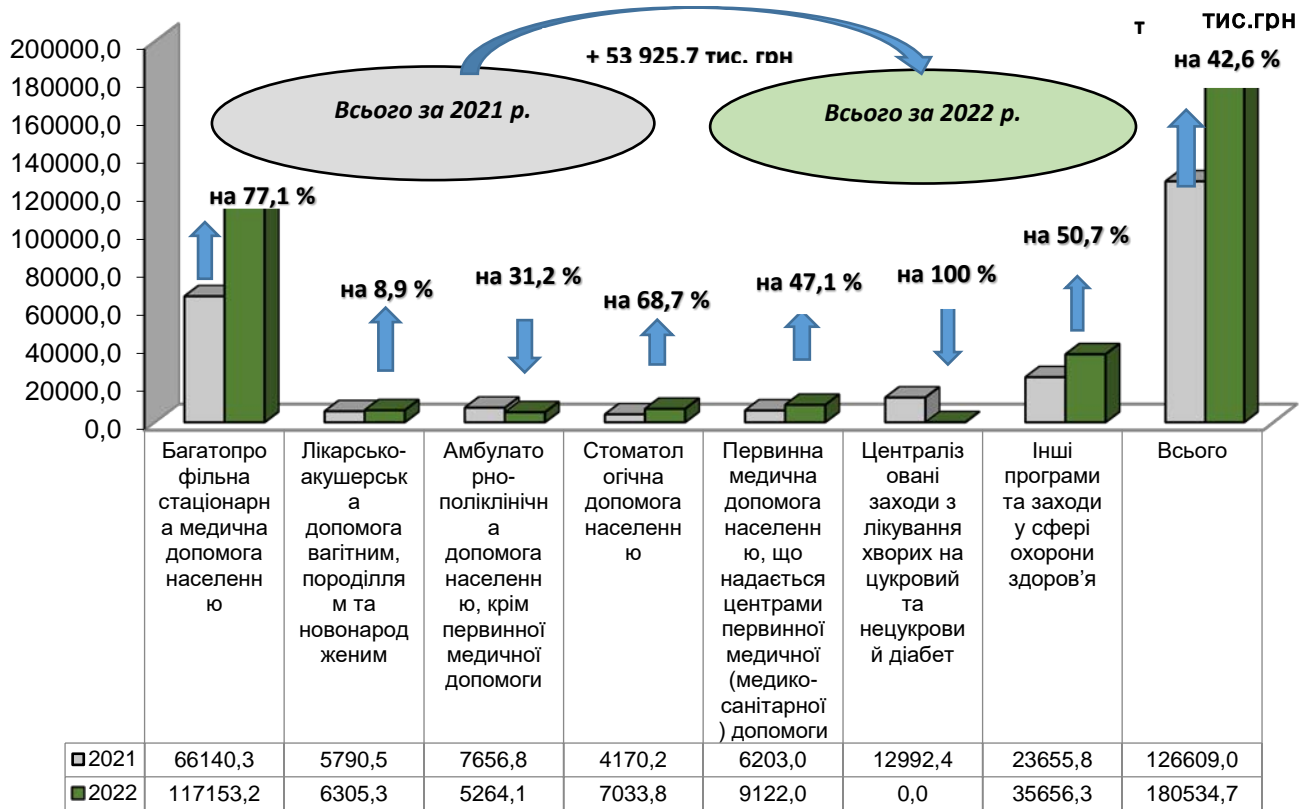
т тис.грн

200000,0
180000,0
160000,0
140000,0
120000,0
100000,0
80000,0
60000,0
40000,0
20000,0
0,0

+ 53 925,7 тис. грн

Всього за 2021 р.

Всього за 2022 р.

на 77,1 %
на 8,9 %
на 31,2 %
на 68,7 %
на 47,1 %
на 100 %
на 50,7 %
на 42,6 %

| | Багатопрофільна стаціонарна медична допомога населенню | Лікарсько-акушерська допомога вагітним, породіллям та новонародженим | Амбулаторно-поліклінічна допомога населенню, крім первинної медичної допомоги | Стоматологічна допомога населенню | Первинна медична допомога населенню, що надається центрами первинної медичної (медико-санітарної) допомоги | Централізовані заходи з лікування хворих на цукровий та нецукровий діабет | Інші програми та заходи у сфері охорони здоров’я | Всього |
|---|---|---|---|---|---|---|---|---|
| 2021 | 66140,3 | 5790,5 | 7656,8 | 4170,2 | 6203,0 | 12992,4 | 23655,8 | 126609,0 |
| 2022 | 117153,2 | 6305,3 | 5264,1 | 7033,8 | 9122,0 | 0,0 | 35656,3 | 180534,7 |